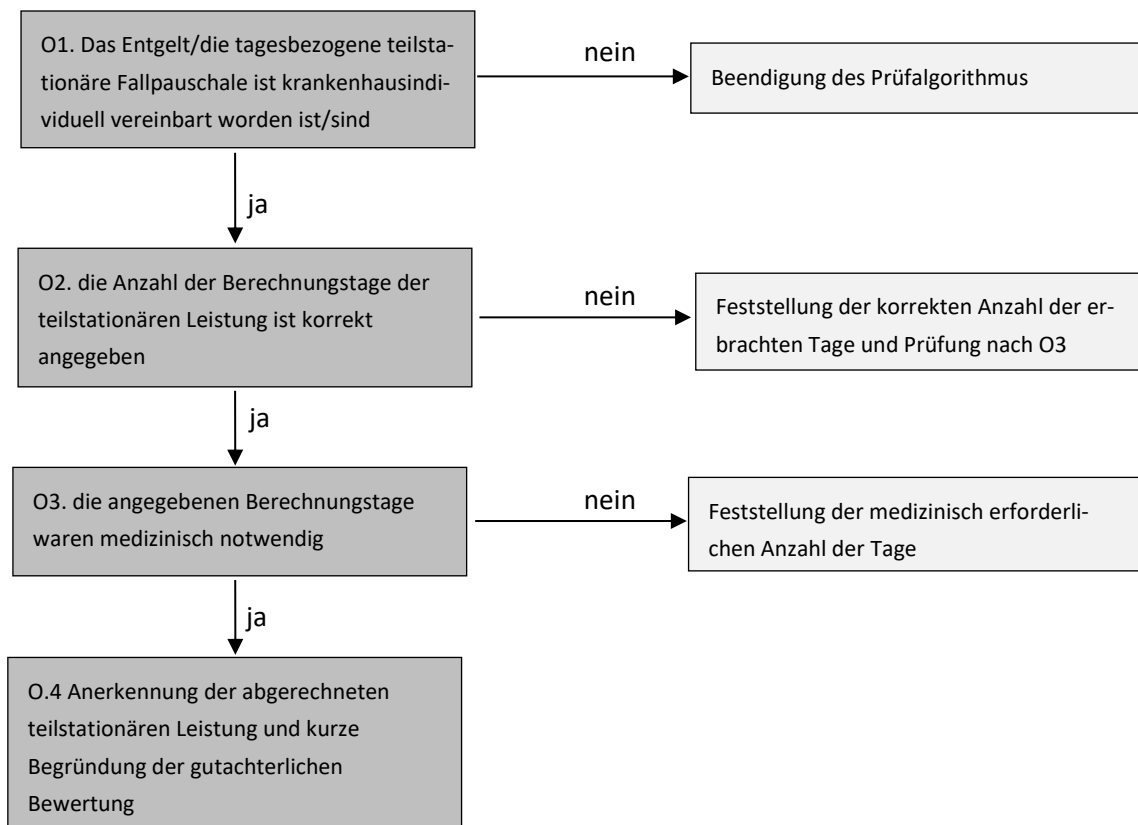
O1. Das Entgelt/die tagesbezogene teilstationäre Fallpauschale ist krankenhausindividuell vereinbart worden ist/sind

nein

Beendigung des Prüfalgorithmus

ja

O2. die Anzahl der Berechnungstage der teilstationären Leistung ist korrekt angegeben

nein

Feststellung der korrekten Anzahl der erbrachten Tage und Prüfung nach O3

ja

O3. die angegebenen Berechnungstage waren medizinisch notwendig

nein

Feststellung der medizinisch erforderlichen Anzahl der Tage

ja

O.4 Anerkennung der abgerechneten teilstationären Leistung und kurze Begründung der gutachterlichen Bewertung